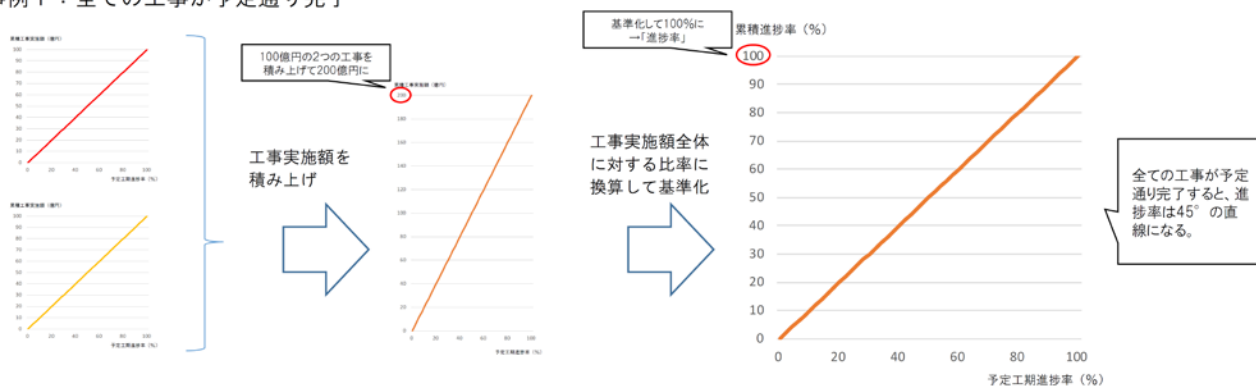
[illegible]例1：全ての工事が予定通り完了

累積工事実施額（億円）
100
90
80
70
60
50
40
30
20
10
0
0 20 40 60 80 100
予定工期進捗率（%）

累積工事実施額（億円）
100
90
80
70
60
50
40
30
20
10
0
0 20 40 60 80 100
予定工期進捗率（%）

工事実施額を積み上げ

100億円の2つの工事を積み上げて200億円に

累積工事実施額（億円）
200
180
160
140
120
100
80
60
40
20
0
0 20 40 60 80 100
予定工期進捗率（%）

工事実施額全体に対する比率に換算して基準化

基準化して100%に →「進捗率」

累積進捗率（%）
100
90
80
70
60
50
40
30
20
10
0
0 20 40 60 80 100
予定工期進捗率（%）

全ての工事が予定通り完了すると、進捗率は45°の直線になる。